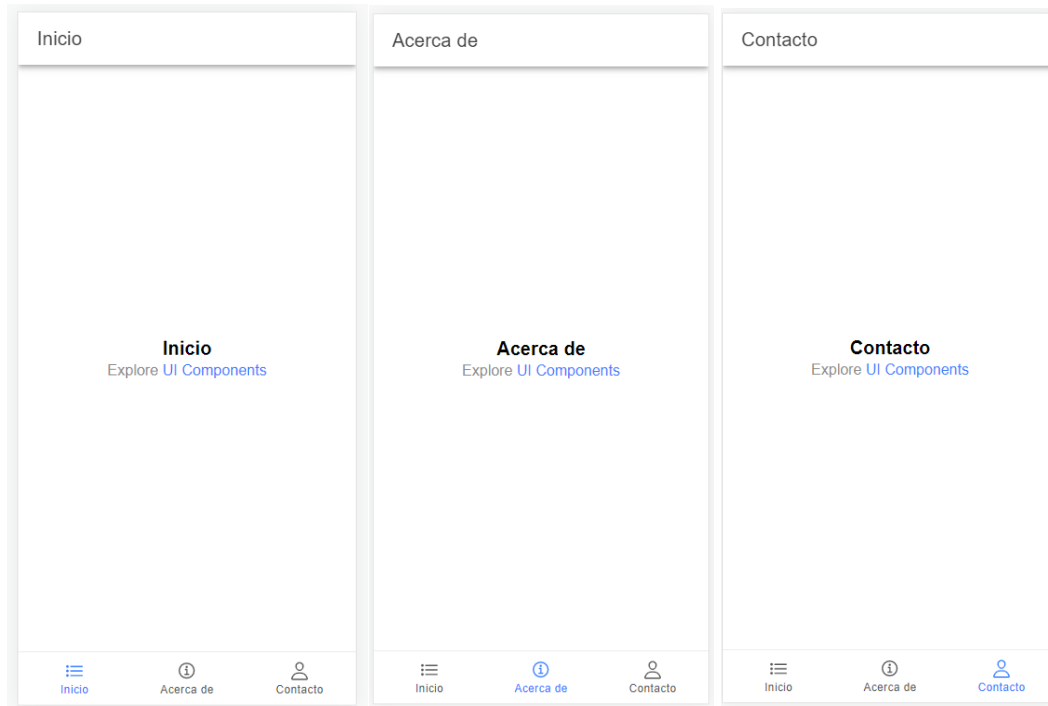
Inicio

Inicio
Explore UI Components

Inicio Acerca de Contacto

Acerca de

Acerca de
Explore UI Components

Inicio Acerca de Contacto

Contacto

Contacto
Explore UI Components

Inicio Acerca de Contacto